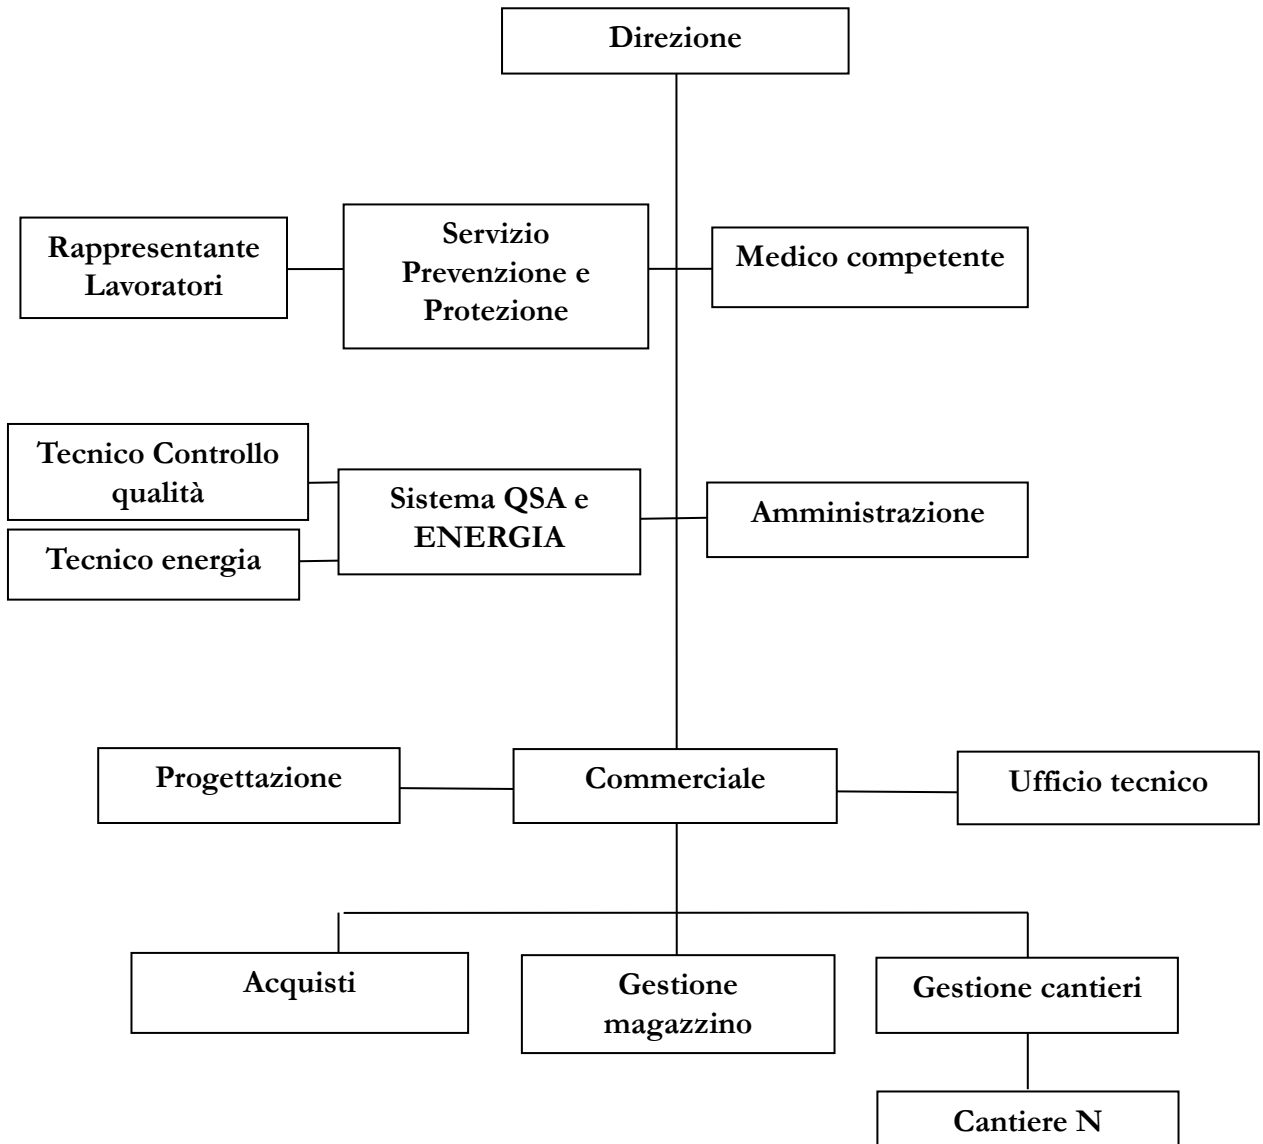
Direzione

Rappresentante Lavoratori

Servizio Prevenzione e Protezione

Medico competente

Tecnico Controllo qualità

Tecnico energia

Sistema QSA e ENERGIA

Amministrazione

Progettazione

Commerciale

Ufficio tecnico

Acquisti

Gestione magazzino

Gestione cantieri

Cantiere N